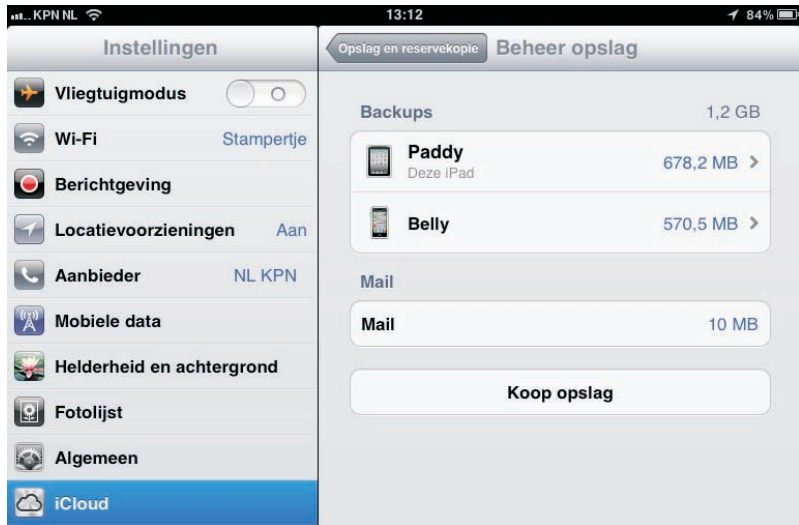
KPN NL
13:12
84%

Instellingen
Vliegtuigmodus
Wi-Fi Stampertje
Berichtgeving
Locatievoorzieningen Aan
Aanbieder NL KPN
Mobiele data
Helderheid en achtergrond
Fotolijst
Algemeen
iCloud

Opslag en reservekopie
Beheer opslag

Backups 1,2 GB
Paddy
Deze iPad
678,2 MB
Belly 570,5 MB

Mail
Mail 10 MB

Koop opslag